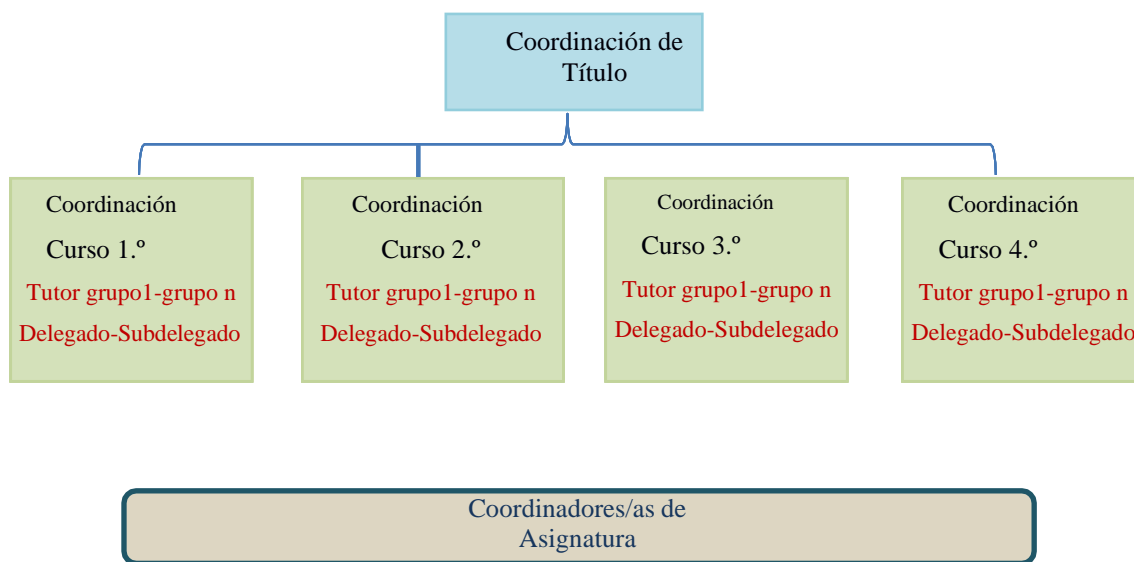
Coordinación de Título

Coordinación
Curso 1.º
Tutor grupo1-grupo n
Delegado-Subdelegado

Coordinación
Curso 2.º
Tutor grupo1-grupo n
Delegado-Subdelegado

Coordinación
Curso 3.º
Tutor grupo1-grupo n
Delegado-Subdelegado

Coordinación
Curso 4.º
Tutor grupo1-grupo n
Delegado-Subdelegado

Coordinadores/as de Asignatura